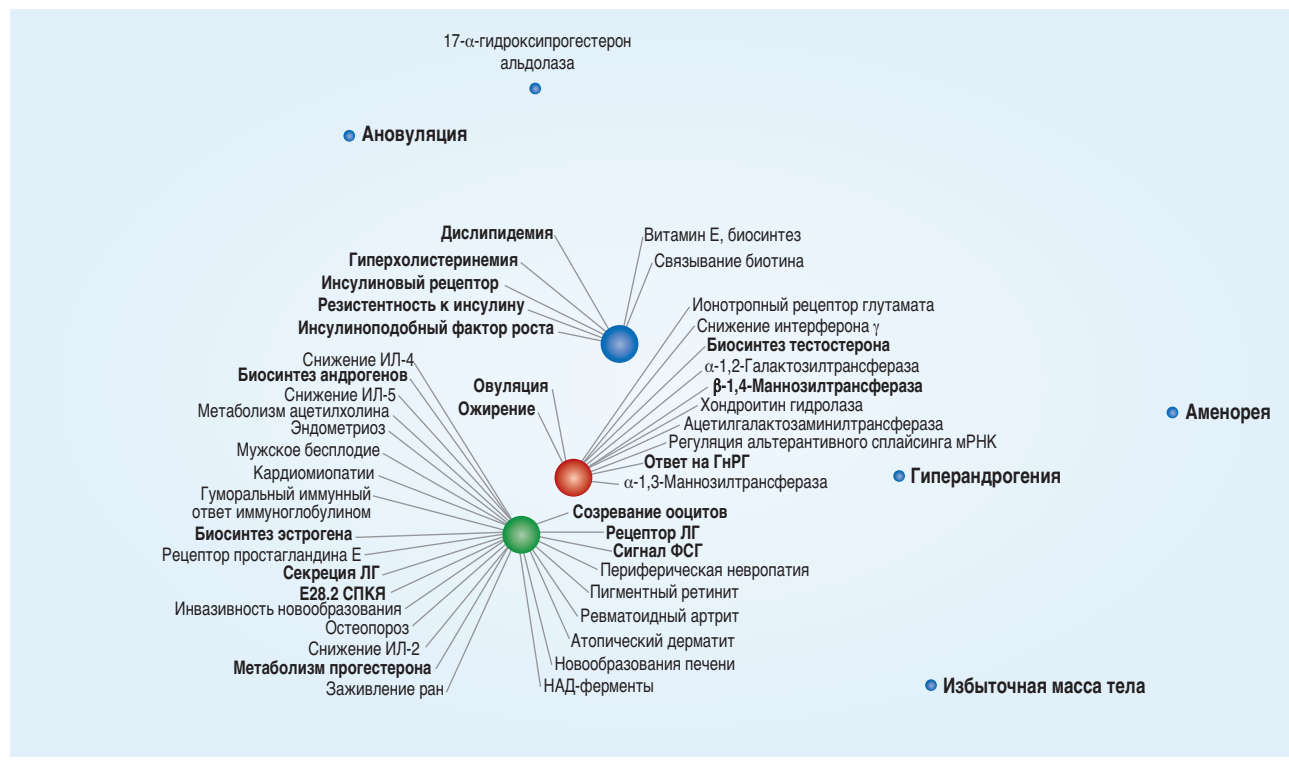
17-$\alpha$-гидроксипрогестерон
альдолаза

Ановуляция

Дислипидемия
Гиперхолистеринемия
Инсулиновый рецептор
Резистентность к инсулину
Инсулиноподобный фактор роста

Витамин Е, биосинтез
Связывание биотина

Ионотропный рецептор глутамата
Снижение интерферона $\gamma$
Биосинтез тестостерона
$\alpha$-1,2-Галактозилтрансфераза
$\beta$-1,4-Маннозилтрансфераза
Хондроитин гидролаза
Ацетилгалактозаминилтрансфераза
Регуляция альтерантивного сплайсинга мРНК
Ответ на ГнРГ
$\alpha$-1,3-Маннозилтрансфераза

Аменорея

Гиперандрогения

Овуляция
Ожирение

Снижение ИЛ-4
Биосинтез андрогенов
Снижение ИЛ-5
Метаболизм ацетилхолина
Эндометриоз
Мужское бесплодие
Кардиомиопатии
Гуморальный иммунный ответ иммуноглобулином
Биосинтез эстрогена
Рецептор простагландина Е
Секреция ЛГ
Е28.2 СПКЯ
Инвазивность новообразования
Остеопороз
Снижение ИЛ-2
Метаболизм прогестерона
Заживление ран

Созревание ооцитов
Рецептор ЛГ
Сигнал ФСГ
Периферическая невропатия
Пигментный ретинит
Ревматоидный артрит
Атопический дерматит
Новообразования печени
НАД-ферменты

Избыточная масса тела